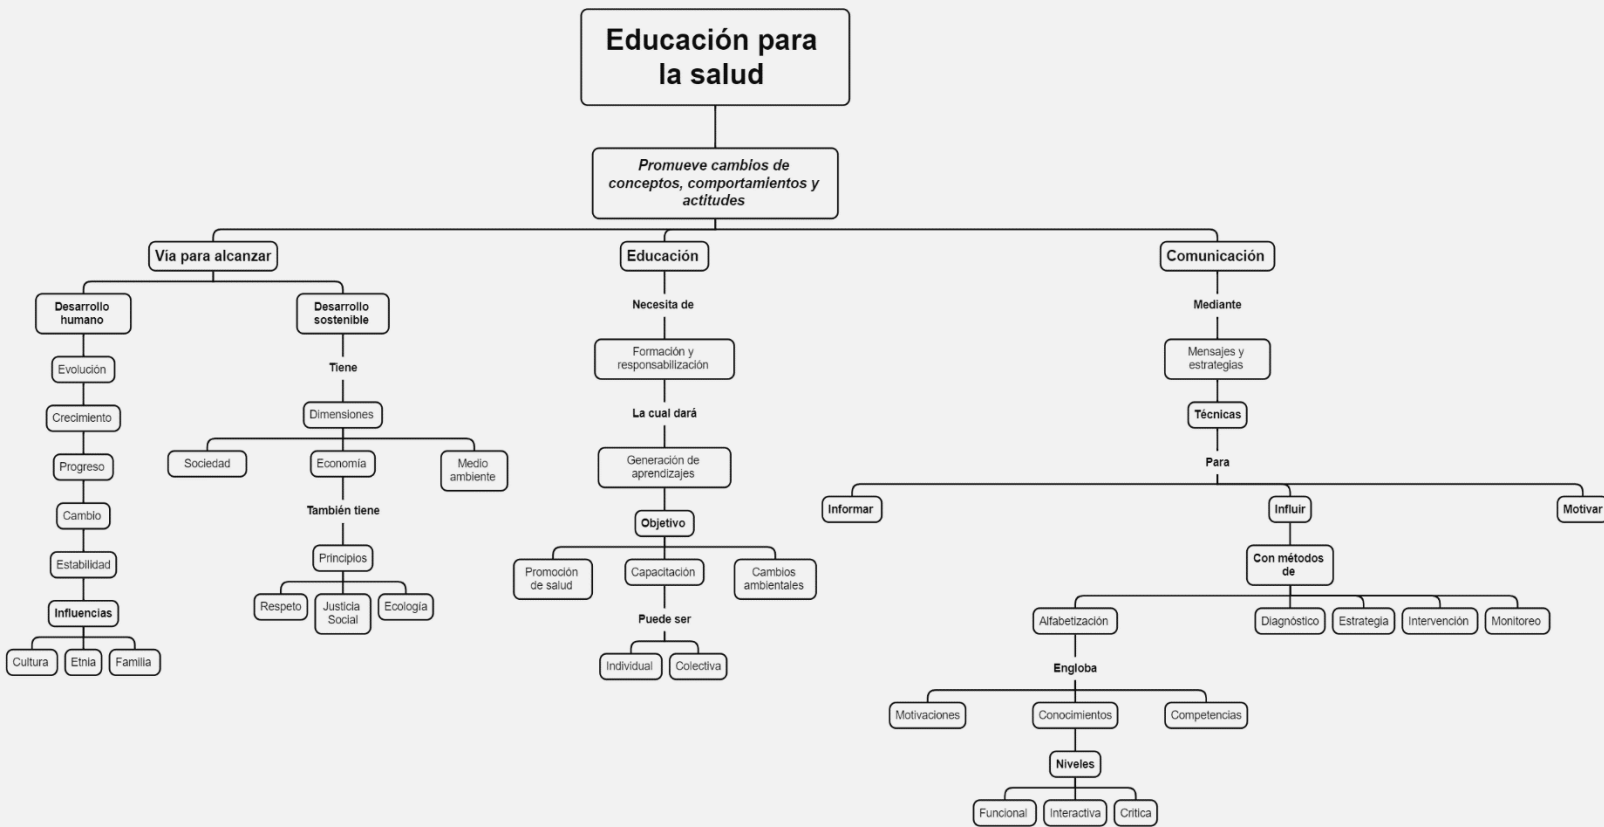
Educación para la salud

Promueve cambios de conceptos, comportamientos y actitudes

Vía para alcanzar

Desarrollo humano

Evolución

Crecimiento

Progreso

Cambio

Estabilidad

Influencias

Cultura

Etnia

Familia

Desarrollo sostenible

Tiene

Dimensiones

Sociedad

Economía

Medio ambiente

También tiene

Principios

Respeto

Justicia Social

Ecología

Educación

Necesita de

Formación y responsabilización

La cual dará

Generación de aprendizajes

Objetivo

Promoción de salud

Capacitación

Cambios ambientales

Puede ser

Individual

Colectiva

Comunicación

Mediante

Mensajes y estrategias

Técnicas

Para

Informar

Influir

Motivar

Con métodos de

Alfabetización

Diagnóstico

Estrategia

Intervención

Monitoreo

Engloba

Motivaciones

Conocimientos

Competencias

Niveles

Funcional

Interactiva

Crítica